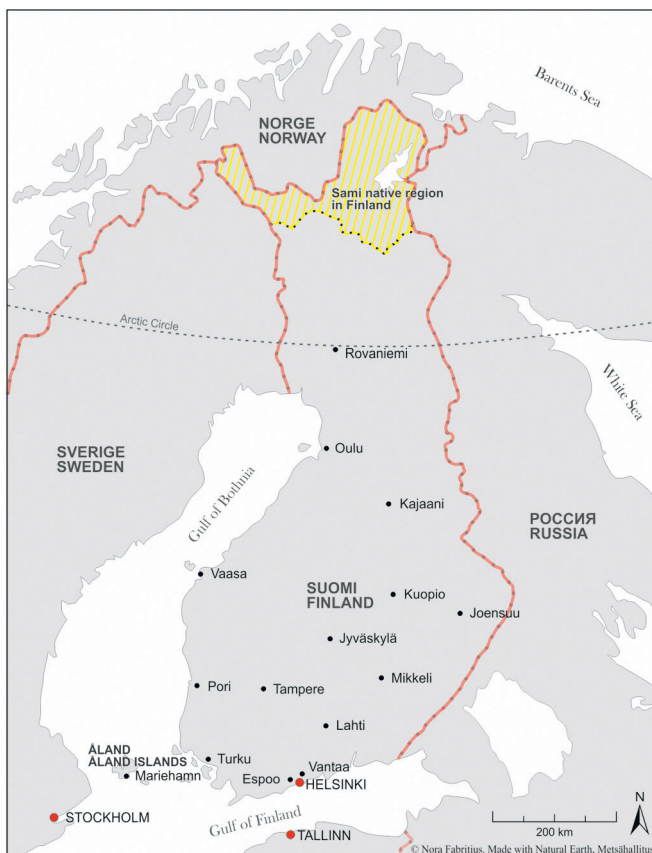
Barents Sea

NORGE
NORWAY

Sami native region in Finland

Arctic Circle

Rovaniemi

White Sea

SVERIGE
SWEDEN

Oulu

Gulf of Bothnia

Kajaani

РОССИЯ
RUSSIA

Vaasa

SUOMI
FINLAND

Kuopio

Joensuu

Jyväskylä

Mikkeli

Pori

Tampere

Lahti

ÅLAND
ÅLAND ISLANDS

Turku

Vantaa

Mariehamn

Espoo

HELSINKI

STOCKHOLM

Gulf of Finland

TALLINN

200 km

N

© Nora Fabritius. Made with Natural Earth. Metsähallitus